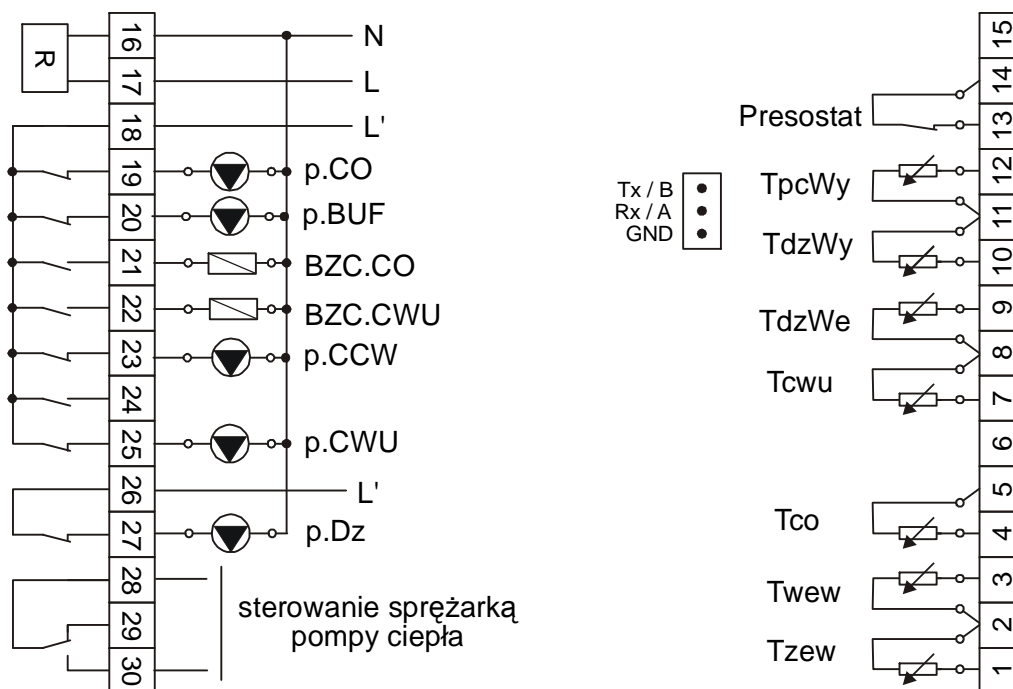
R
16
17
18
19
20
21
22
23
24
25
26
27
28
29
30
N
L
L'
p.CO
p.BUF
BZC.CO
BZC.CWU
p.CCW
p.CWU
L'
p.Dz
sterowanie sprężarką pompy ciepła

Tx / B
Rx / A
GND

15
14
Presostat
13
TpcWy
12
11
TdzWy
10
TdzWe
9
8
Tcwu
7
6
5
Tco
4
Twew
3
2
Tzew
1